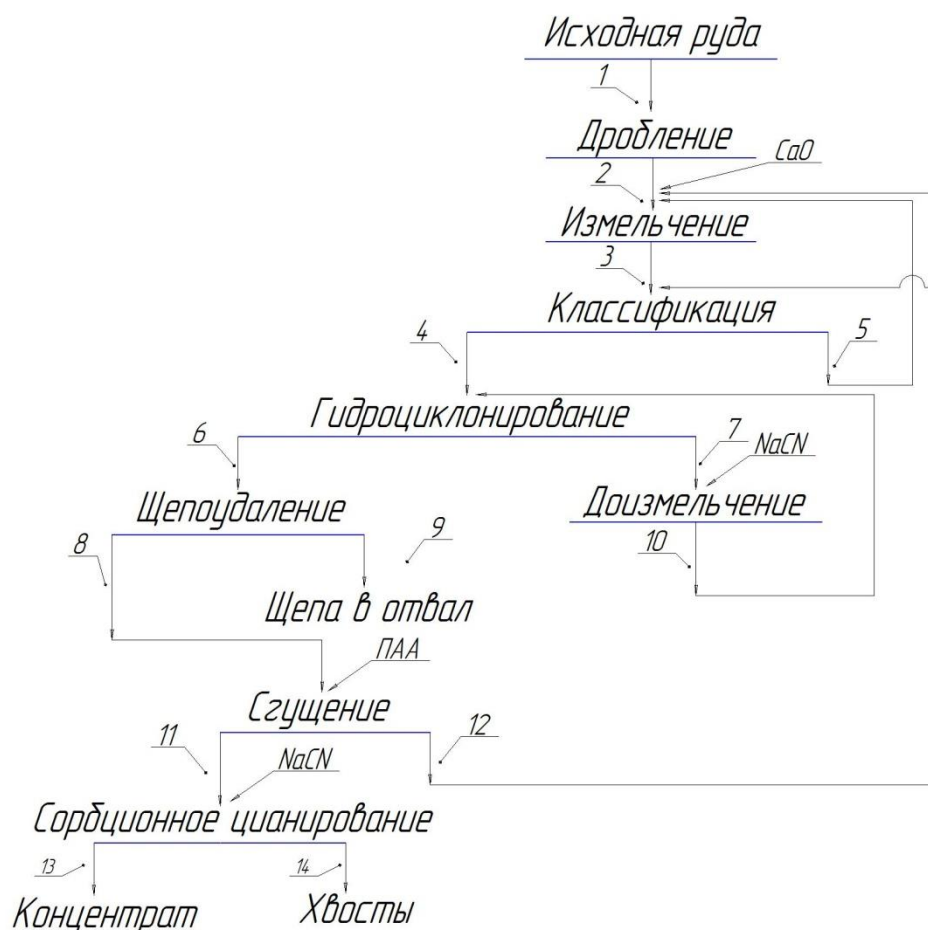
Исходная руда
1
Дробление
CaO
2
Измельчение
3
Классификация
4
5
Гидроциклонирование
6
7
NaCN
Щепоудаление
9
Доизмельчение
8
10
Щепа в отвал
ПАА
Сгущение
11
12
NaCN
Сорбционное цианирование
13
14
Концентрат
Хвосты